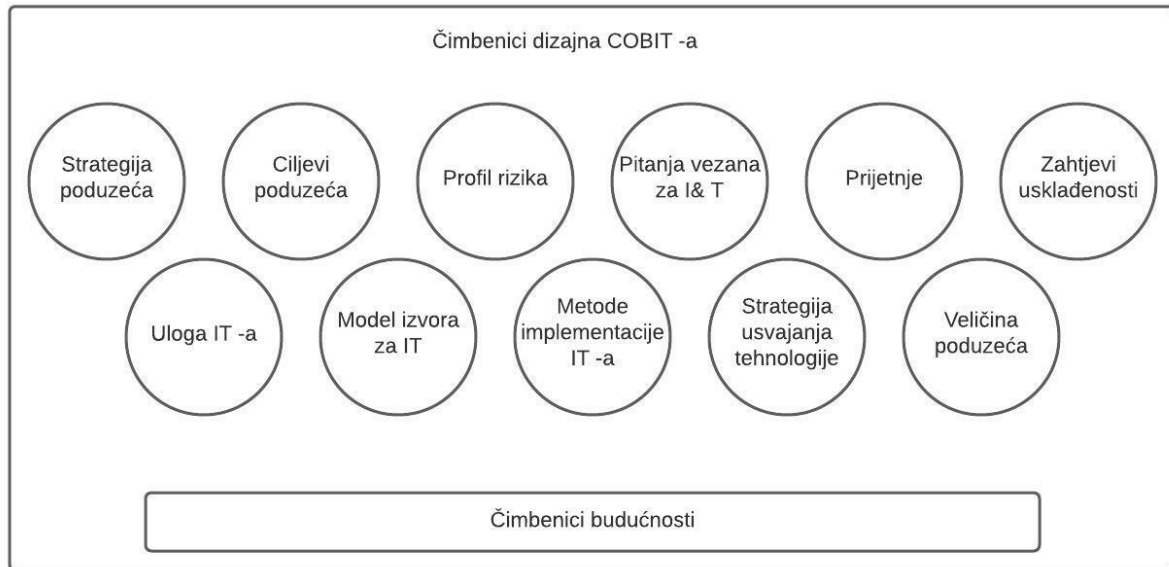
Čimbenici dizajna COBIT -a

Strategija poduzeća

Ciljevi poduzeća

Profil rizika

Pitanja vezana za I& T

Prijetnje

Zahtjevi usklađenosti

Uloga IT -a

Model izvora za IT

Metode implementacije IT -a

Strategija usvajanja tehnologije

Veličina poduzeća

Čimbenici budućnosti